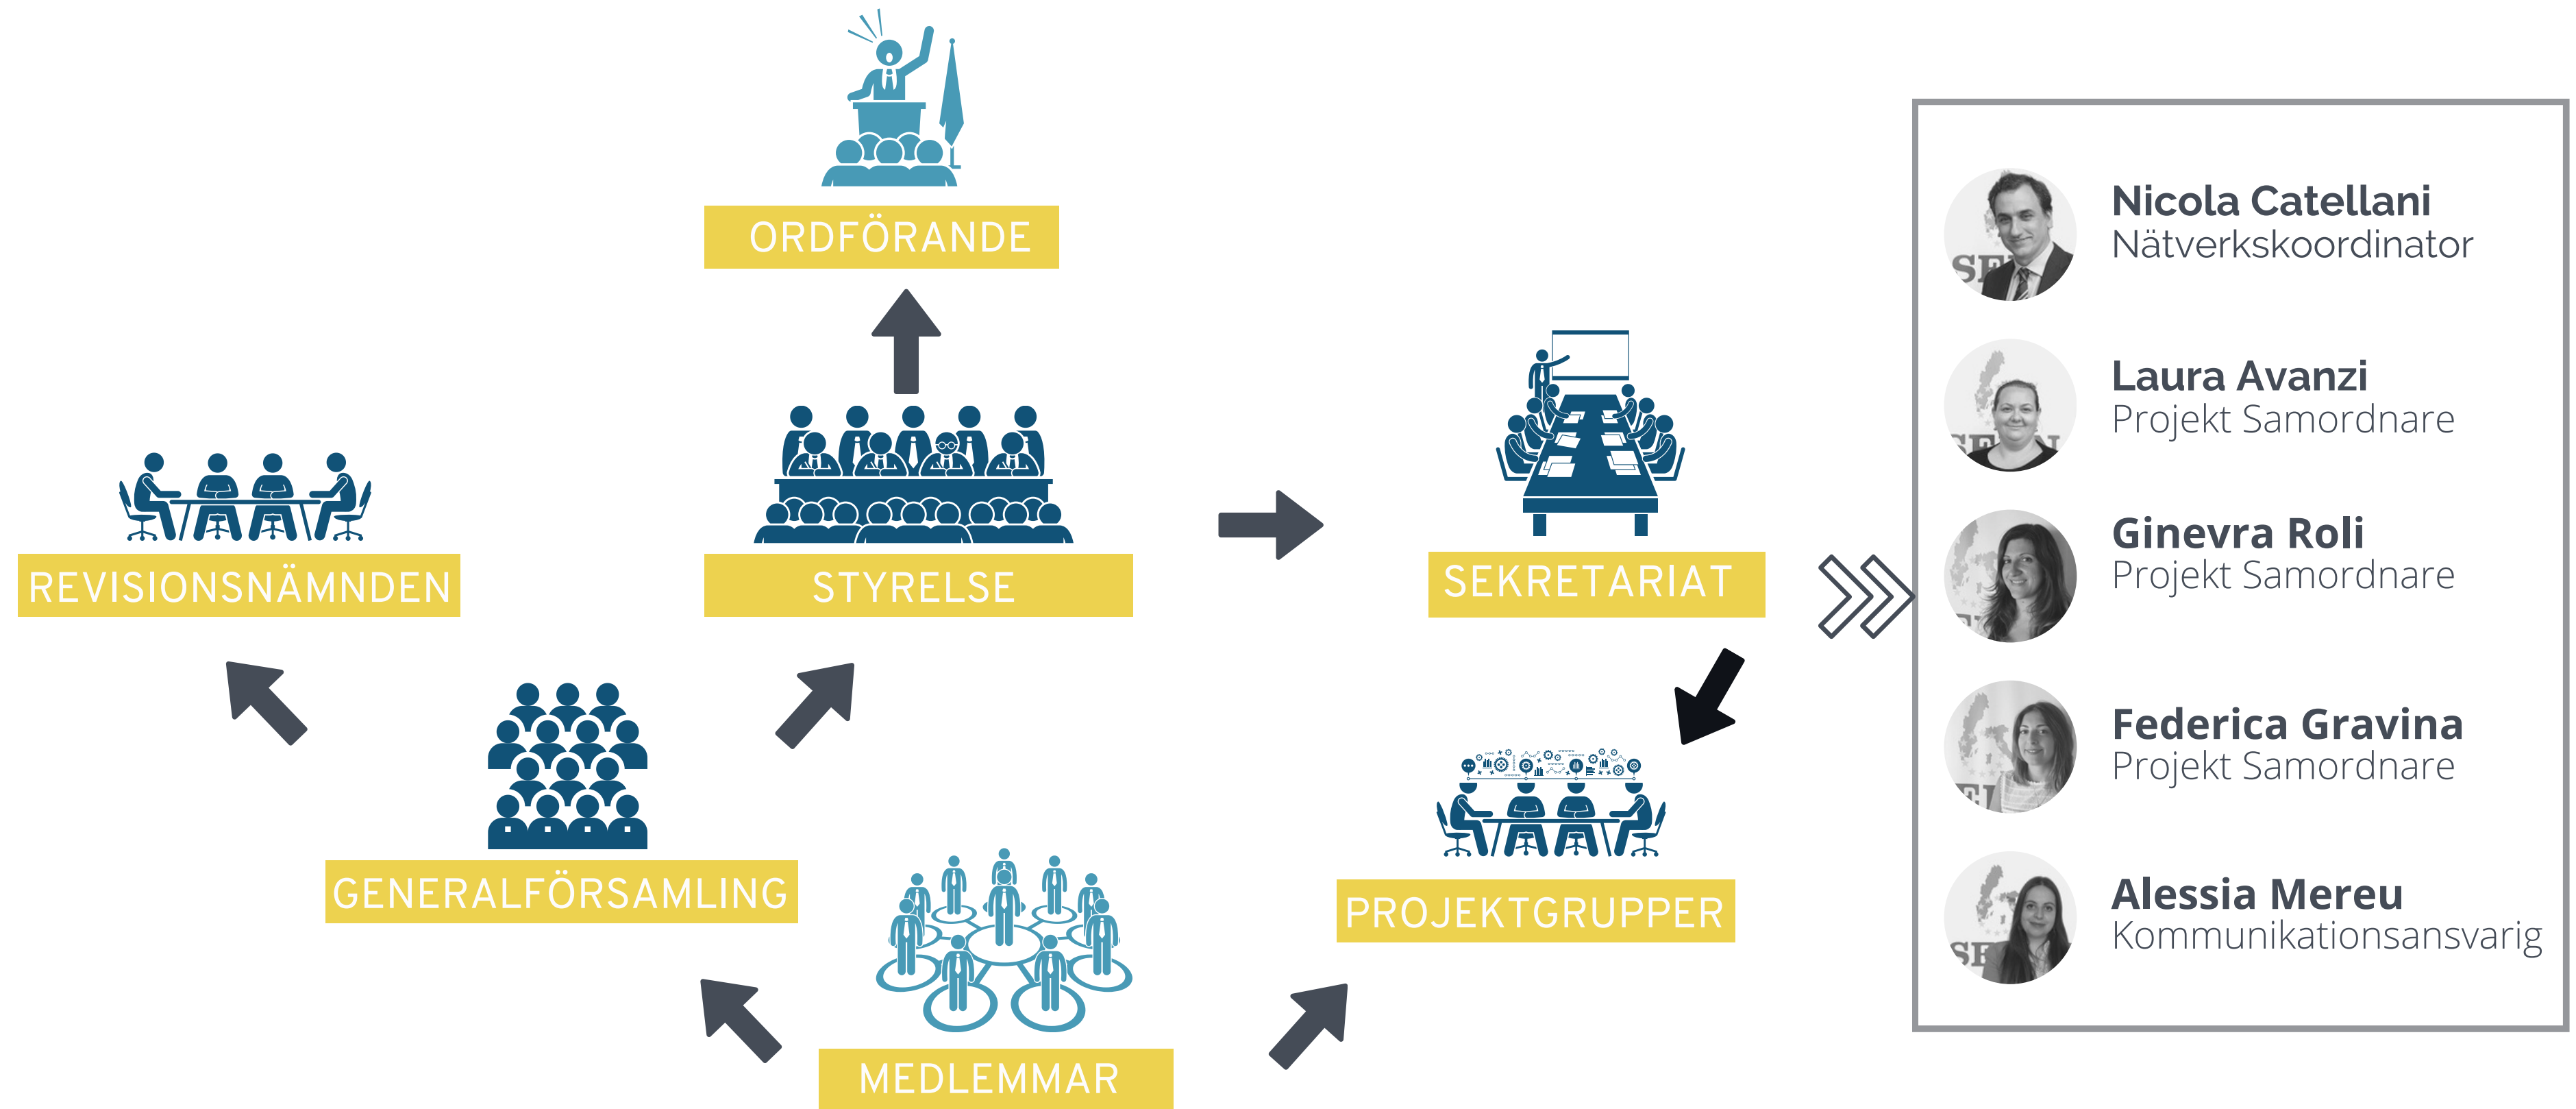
ORDFÖRANDE

REVISIONSNÄMNDEN

STYRELSE

SEKRETARIAT

GENERALFÖRSAMLING

PROJEKTGRUPPER

MEDLEMMAR

Nicola Catellani
Nätverkskoordinator

Laura Avanzi
Projekt Samordnare

Ginevra Roli
Projekt Samordnare

Federica Gravina
Projekt Samordnare

Alessia Mereu
Kommunikationsansvarig